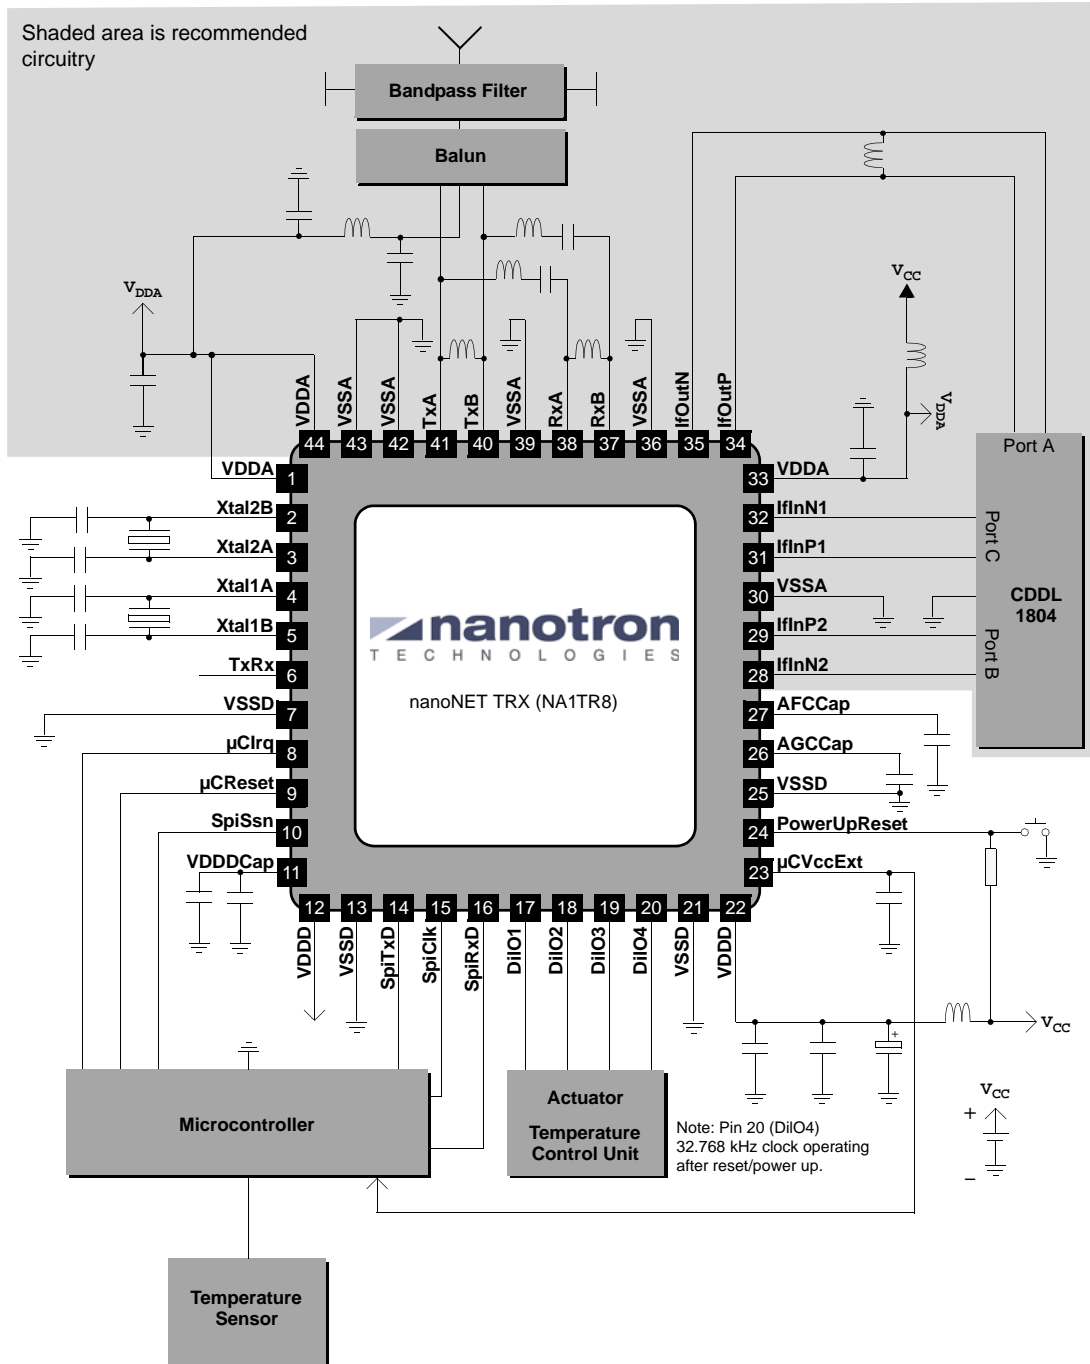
Shaded area is recommended circuitry

Bandpass Filter

Balun

$V_{DDA}$

$V_{CC}$

$V_{DDA}$

VDDA VSSA VSSA TxA TxB VSSA RxA RxB VSSA IfOutN IfOutP

44 43 42 41 40 39 38 37 36 35 34

Port A

VDDA 1
Xtal2B 2
Xtal2A 3
Xtal1A 4
Xtal1B 5
TxRx 6
VSSD 7
µCIrq 8
µCReset 9
SpiSsn 10
VDDDCap 11

33 VDDA
32 IfInN1
31 IfInP1
30 VSSA
29 IfInP2
28 IfInN2
27 AFCCap
26 AGCCap
25 VSSD
24 PowerUpReset
23 µCVccExt

Port C

CDDL 1804

Port B

nanotron
TECHNOLOGIES

nanoNET TRX (NA1TR8)

12 13 14 15 16 17 18 19 20 21 22

VDDD VSSD SpiTxD SpiClk SpiRxD DilO1 DilO2 DilO3 DilO4 VSSD VDDD

$V_{CC}$

Microcontroller

Actuator

Temperature Control Unit

Note: Pin 20 (DilO4) 32.768 kHz clock operating after reset/power up.

$V_{CC}$

+

–

Temperature Sensor